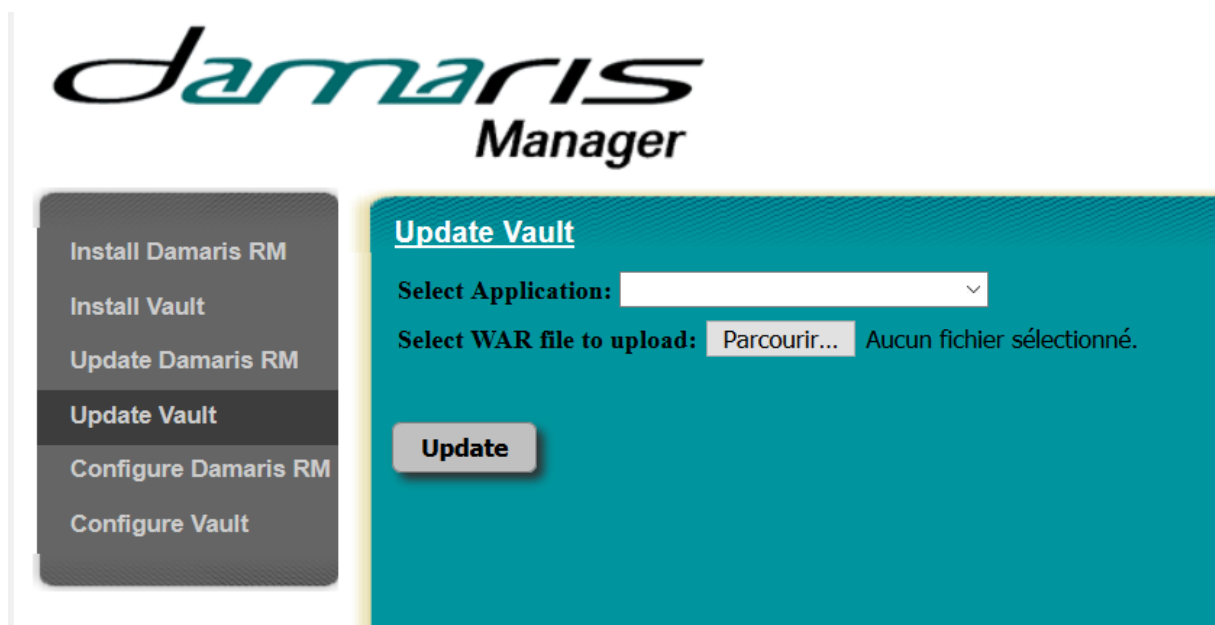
damaris
Manager

Install Damaris RM
Install Vault
Update Damaris RM
Update Vault
Configure Damaris RM
Configure Vault

Update Vault

Select Application:
Select WAR file to upload: Parcourir... Aucun fichier sélectionné.

Update